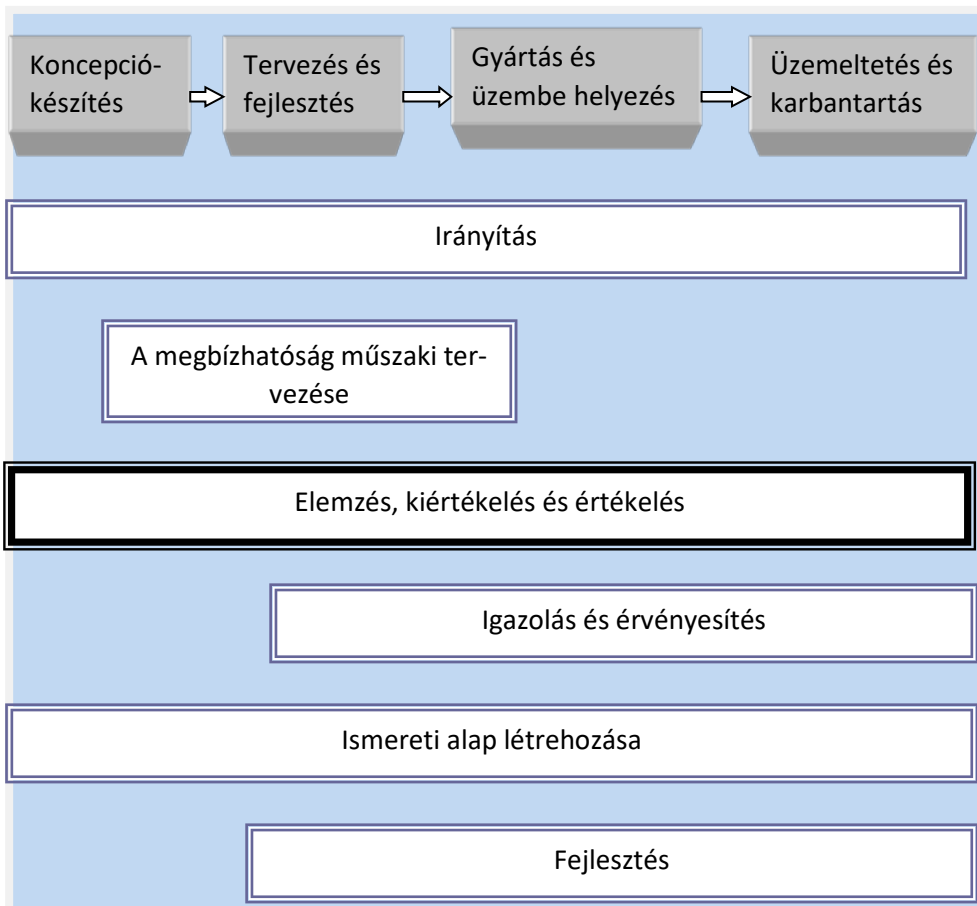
Koncepciókészítés

Tervezés és fejlesztés

Gyártás és üzembe helyezés

Üzemeltetés és karbantartás

Irányítás

A megbízhatóság műszaki tervezése

Elemzés, kiértékelés és értékelés

Igazolás és érvényesítés

Ismereti alap létrehozása

Fejlesztés